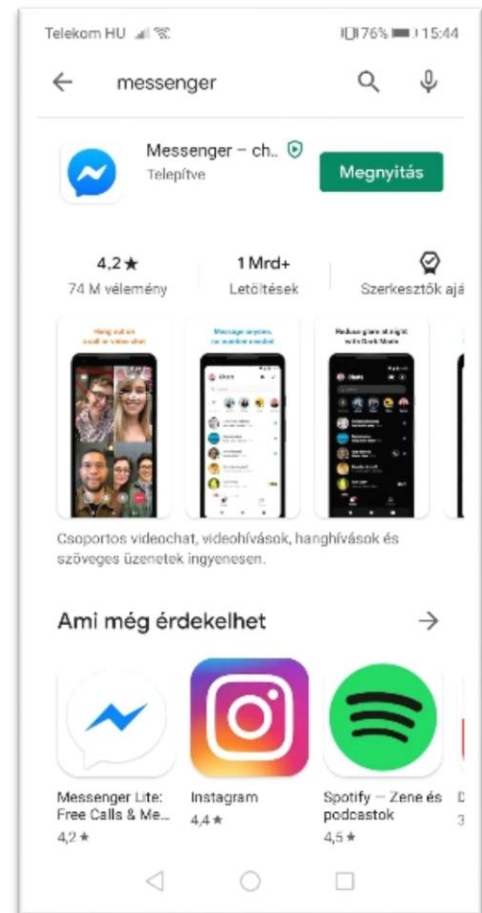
Telekom HU 76% 15:44

messenger

Messenger – ch..
Telepítve

Megnyitás

4,2★
74 M vélemény

1 Mrd+
Letöltések

Szerkesztők ajá

Hang out on a call or video chat

Message anyone, no number needed

Reduce glare at night with Dark Mode

Csoportos videochat, videohívások, hanghívások és szöveges üzenetek ingyenesen.

Ami még érdekelhet

Messenger Lite: Free Calls & Me...
4,2★

Instagram
4,4★

Spotify – Zene és podcastok
4,5★